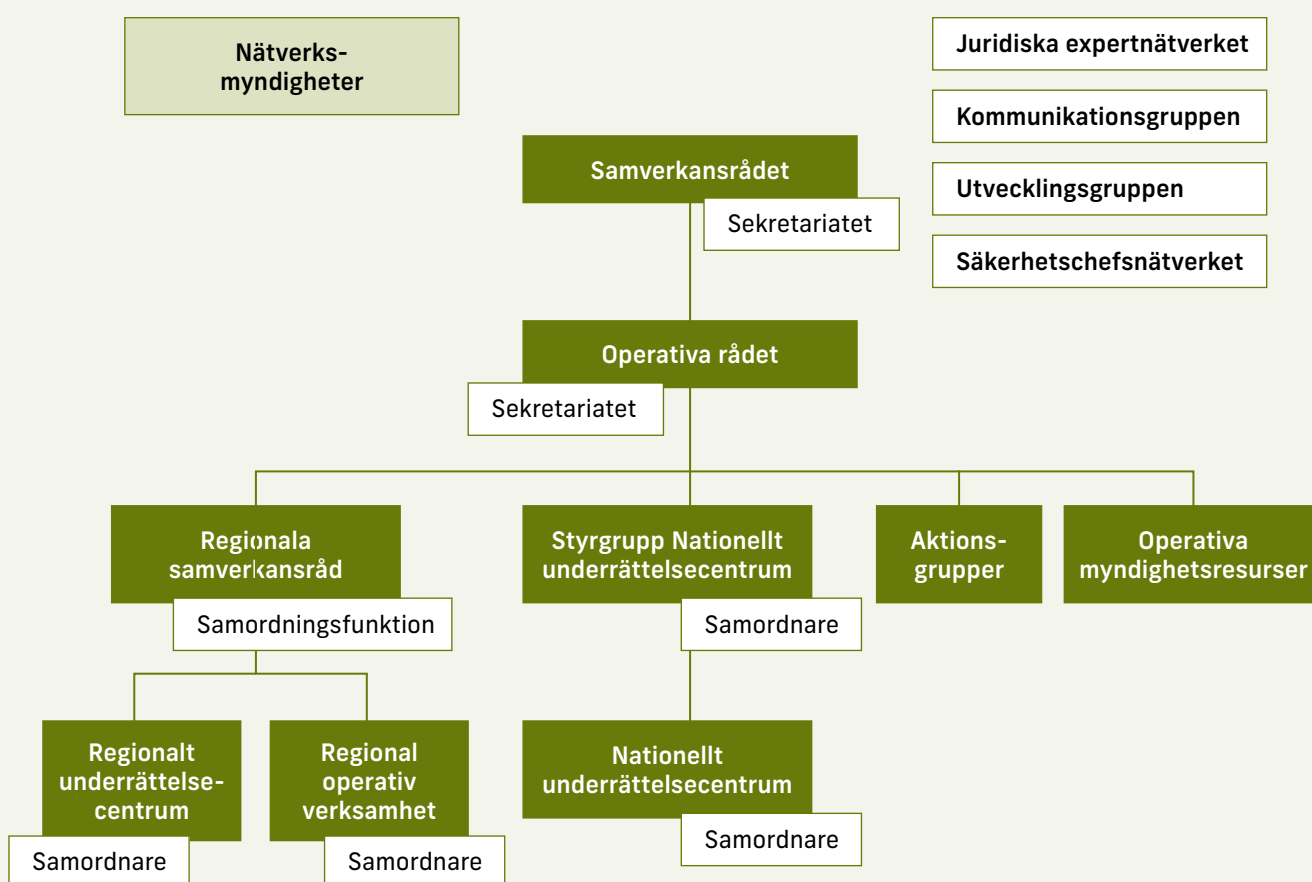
Nätverksmyndigheter

Juridiska expertnätverket

Kommunikationsgruppen

Utvecklingsgruppen

Säkerhetschefsnätverket

Samverkansrådet

Sekretariatet

Operativa rådet

Sekretariatet

Regionala samverkansråd

Samordningsfunktion

Styrgrupp Nationellt underrättelsecentrum

Samordnare

Aktionsgrupper

Operativa myndighetsresurser

Regionalt underrättelsecentrum

Samordnare

Regional operativ verksamhet

Samordnare

Nationellt underrättelsecentrum

Samordnare